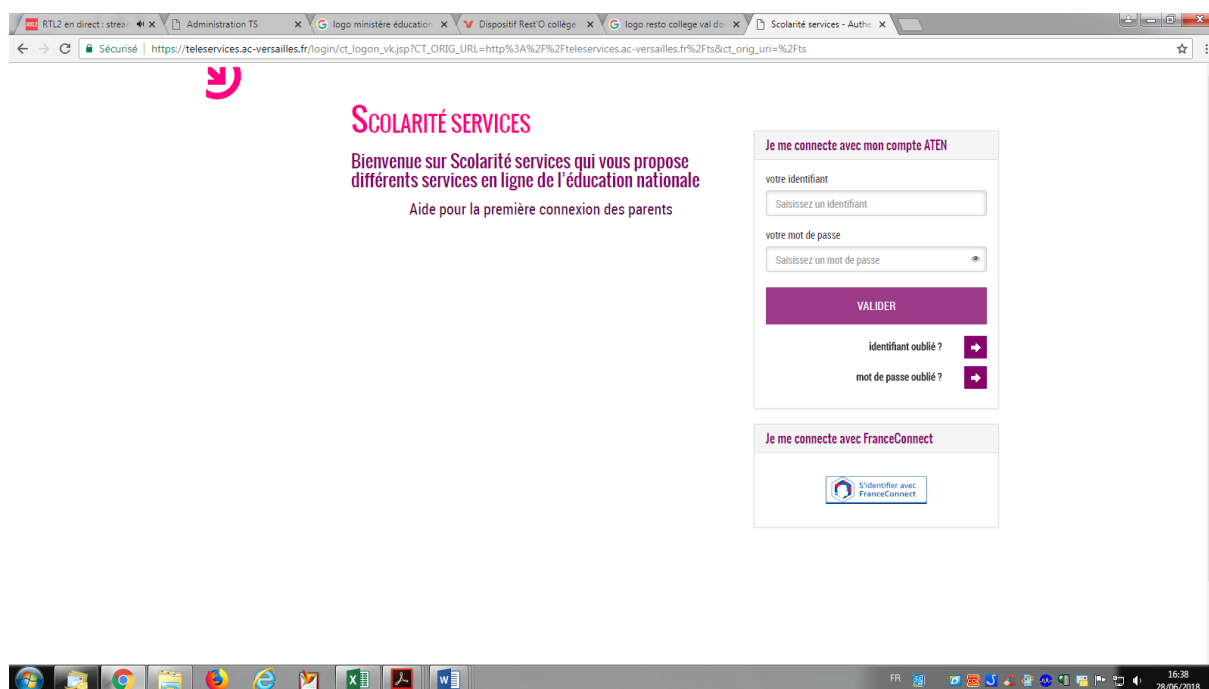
RTL2 en direct : strea
Administration TS
logo ministère éducation
Dispositif Rest'O collège
logo resto college val d
Scolarité services - Authe

Sécurisé | https://teleservices.ac-versailles.fr/login/ct_logon_vk.jsp?CT_ORIG_URL=http%3A%2F%2Fteleservices.ac-versailles.fr%2Fts&ct_orig_uri=%2Fts

SCOLARITÉ SERVICES

Bienvenue sur Scolarité services qui vous propose différents services en ligne de l'éducation nationale

Aide pour la première connexion des parents

Je me connecte avec mon compte ATEN

votre identifiant

Saisissez un identifiant

votre mot de passe

Saisissez un mot de passe

VALIDER

identifiant oublié ?

mot de passe oublié ?

Je me connecte avec FranceConnect

S'identifier avec FranceConnect

FR

16:38
28/06/2018